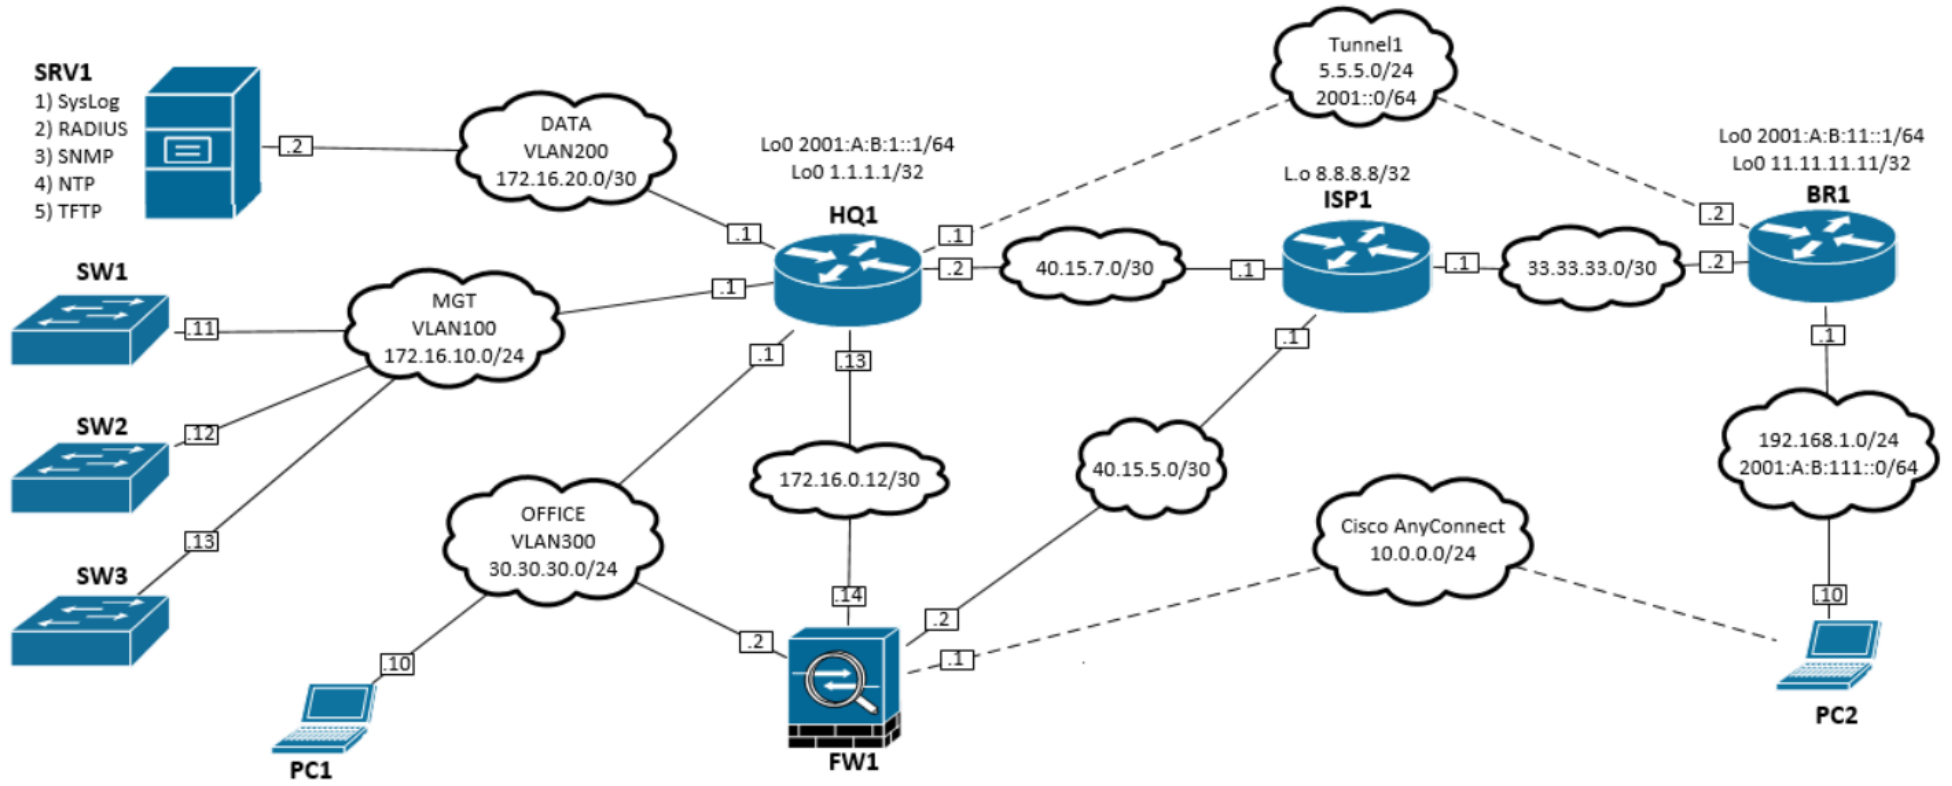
SRV1
1) SysLog
2) RADIUS
3) SNMP
4) NTP
5) TFTP

.2

DATA
VLAN200
172.16.20.0/30

Tunnel1
5.5.5.0/24
2001::0/64

Lo0 2001:A:B:1::1/64
Lo0 1.1.1.1/32

Lo0 2001:A:B:11::1/64
Lo0 11.11.11.11/32

L.o 8.8.8.8/32

HQ1
ISP1
BR1

.1
.1
.2
.2
.1
.2
.1
.1

40.15.7.0/30
33.33.33.0/30

SW1
.11

MGT
VLAN100
172.16.10.0/24

.1
.13
.1
.1

SW2
.12

SW3
.13

192.168.1.0/24
2001:A:B:111::0/64

172.16.0.12/30

40.15.5.0/30

OFFICE
VLAN300
30.30.30.0/24

Cisco AnyConnect
10.0.0.0/24

.14
.2
.2
.1
.10
.10

PC1
FW1
PC2